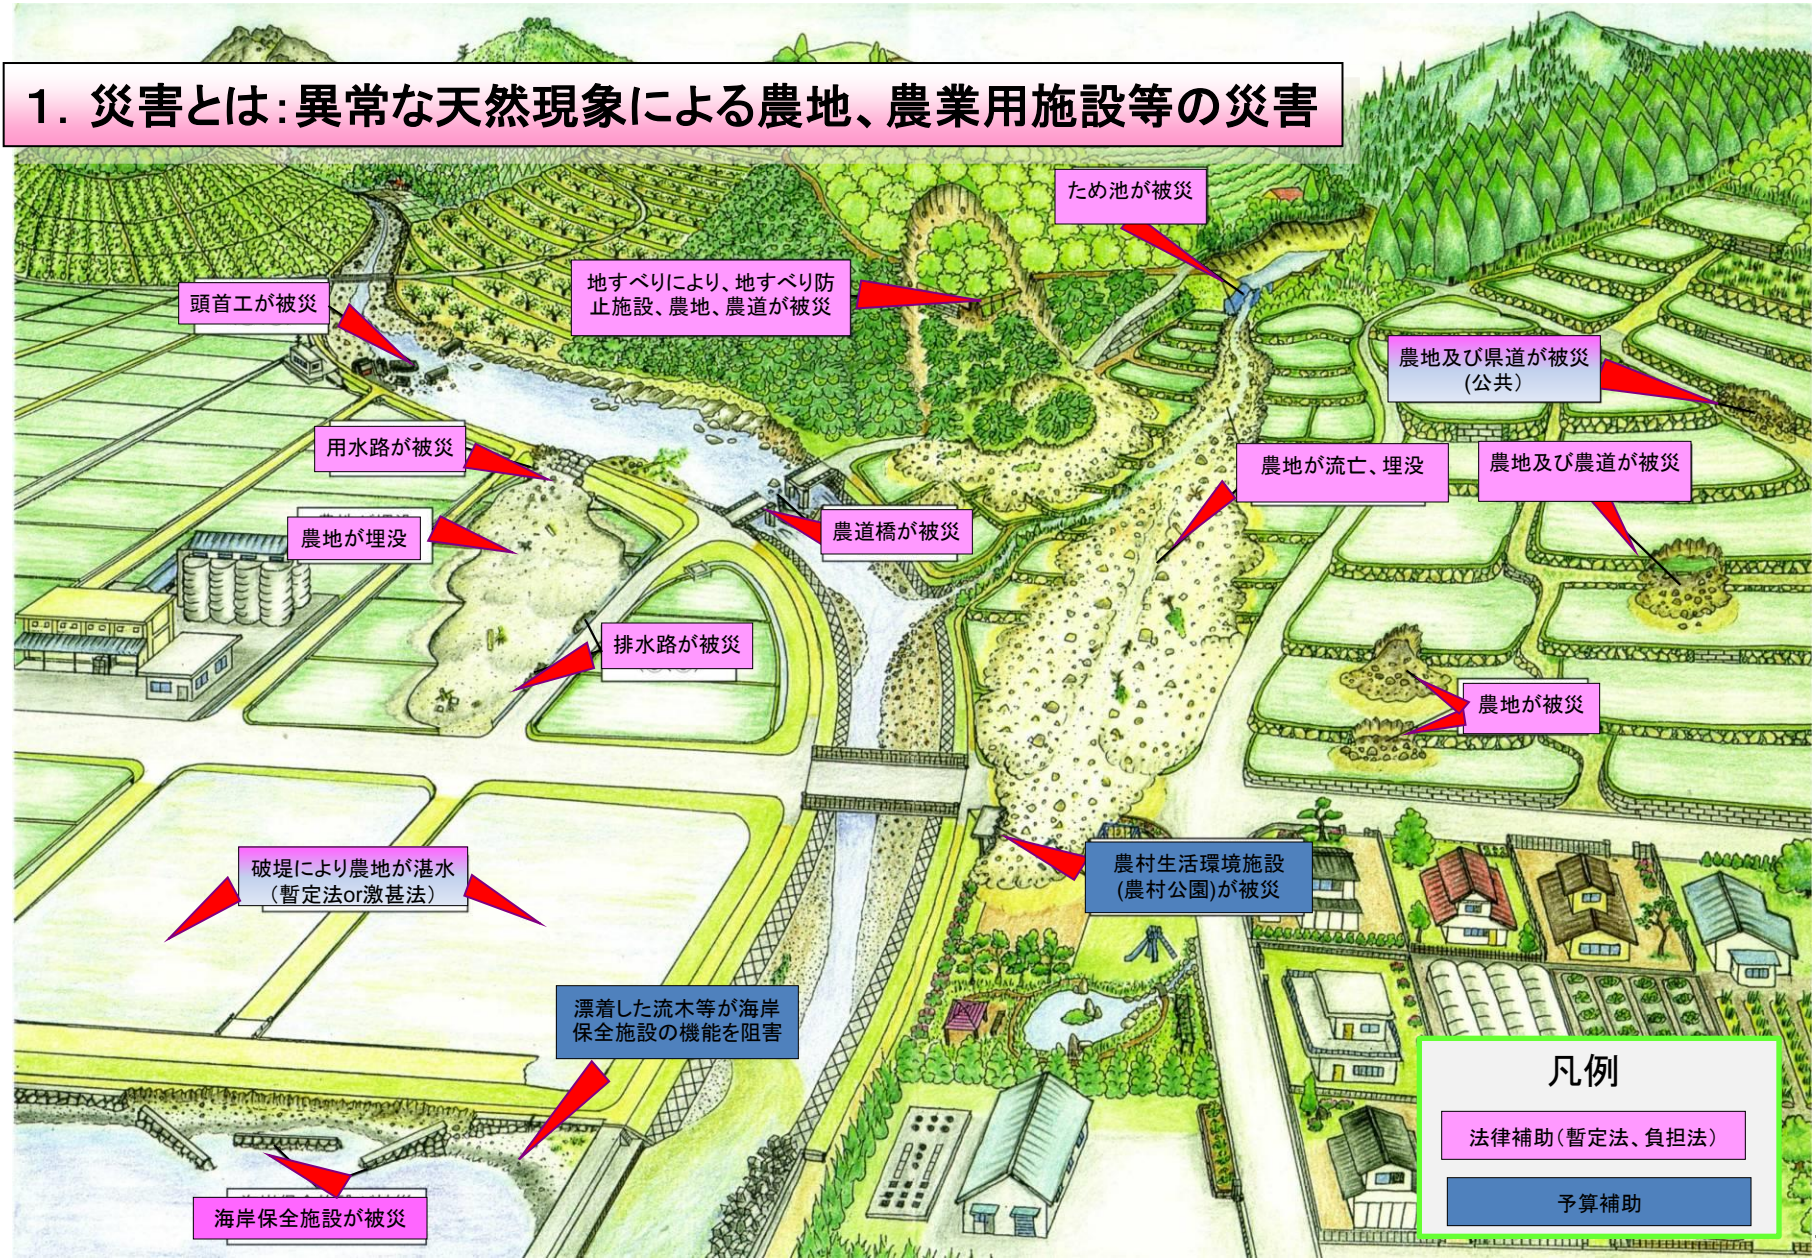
1. 災害とは:異常な天然現象による農地、農業用施設等の災害

ため池が被災

頭首工が被災

地すべりにより、地すべり防止施設、農地、農道が被災

農地及び県道が被災
(公共)

用水路が被災

農地が流亡、埋没

農地及び農道が被災

農地が埋没

農道橋が被災

排水路が被災

農地が被災

農村生活環境施設
(農村公園)が被災

破堤により農地が湛水
(暫定法or激甚法)

漂着した流木等が海岸保全施設の機能を阻害

凡例

法律補助(暫定法、負担法)

予算補助

海岸保全施設が被災